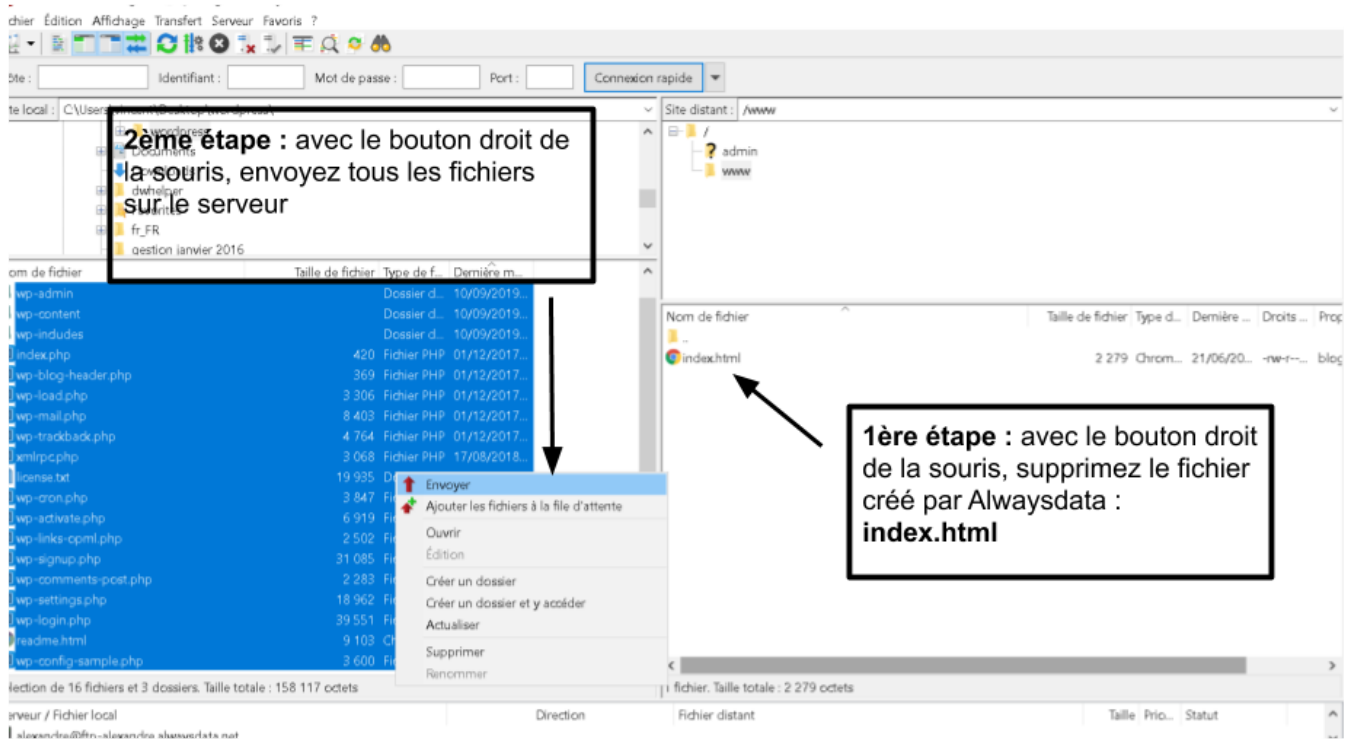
chier Édition Affichage Transfert Serveur Favoris ?

ôte : Identifiant : Mot de passe : Port : Connexion rapide

te local : C:\Users\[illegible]\Desktop\wordpress\

wordpress
Documents
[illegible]
dwhelper
Favorites
fr_FR
gestion janvier 2016

2ème étape : avec le bouton droit de la souris, envoyez tous les fichiers sur le serveur

Site distant : /www
/
admin
www

om de fichier | Taille de fichier | Type de f... | Dernière m...

wp-admin Dossier d... 10/09/2019...
wp-content Dossier d... 10/09/2019...
wp-indudes Dossier d... 10/09/2019...
index.php 420 Fichier PHP 01/12/2017...
wp-blog-header.php 369 Fichier PHP 01/12/2017...
wp-load.php 3 306 Fichier PHP 01/12/2017...
wp-mail.php 8 403 Fichier PHP 01/12/2017...
wp-trackback.php 4 764 Fichier PHP 01/12/2017...
xmlrpc.php 3 068 Fichier PHP 17/08/2018...
license.txt 19 935
wp-cron.php 3 847
wp-activate.php 6 919
wp-links-opml.php 2 502
wp-signup.php 31 085
wp-comments-post.php 2 283
wp-settings.php 18 962
wp-login.php 39 551
readme.html 9 103
wp-config-sample.php 3 600

Envoyer
Ajouter les fichiers à la file d'attente
Ouvrir
Édition
Créer un dossier
Créer un dossier et y accéder
Actualiser
Supprimer
Renommer

Nom de fichier | Taille de fichier | Type d... | Dernière ... | Droits ... | Prop
..
index.html 2 279 Chrom... 21/06/20... -rw-r--... blog

1ère étape : avec le bouton droit de la souris, supprimez le fichier créé par Alwaysdata : index.html

lection de 16 fichiers et 3 dossiers. Taille totale : 158 117 octets
1 fichier. Taille totale : 2 279 octets

erveur / Fichier local Direction Fichier distant Taille Prio... Statut
alexandre@ftp-alexandre.alwaysdata.net